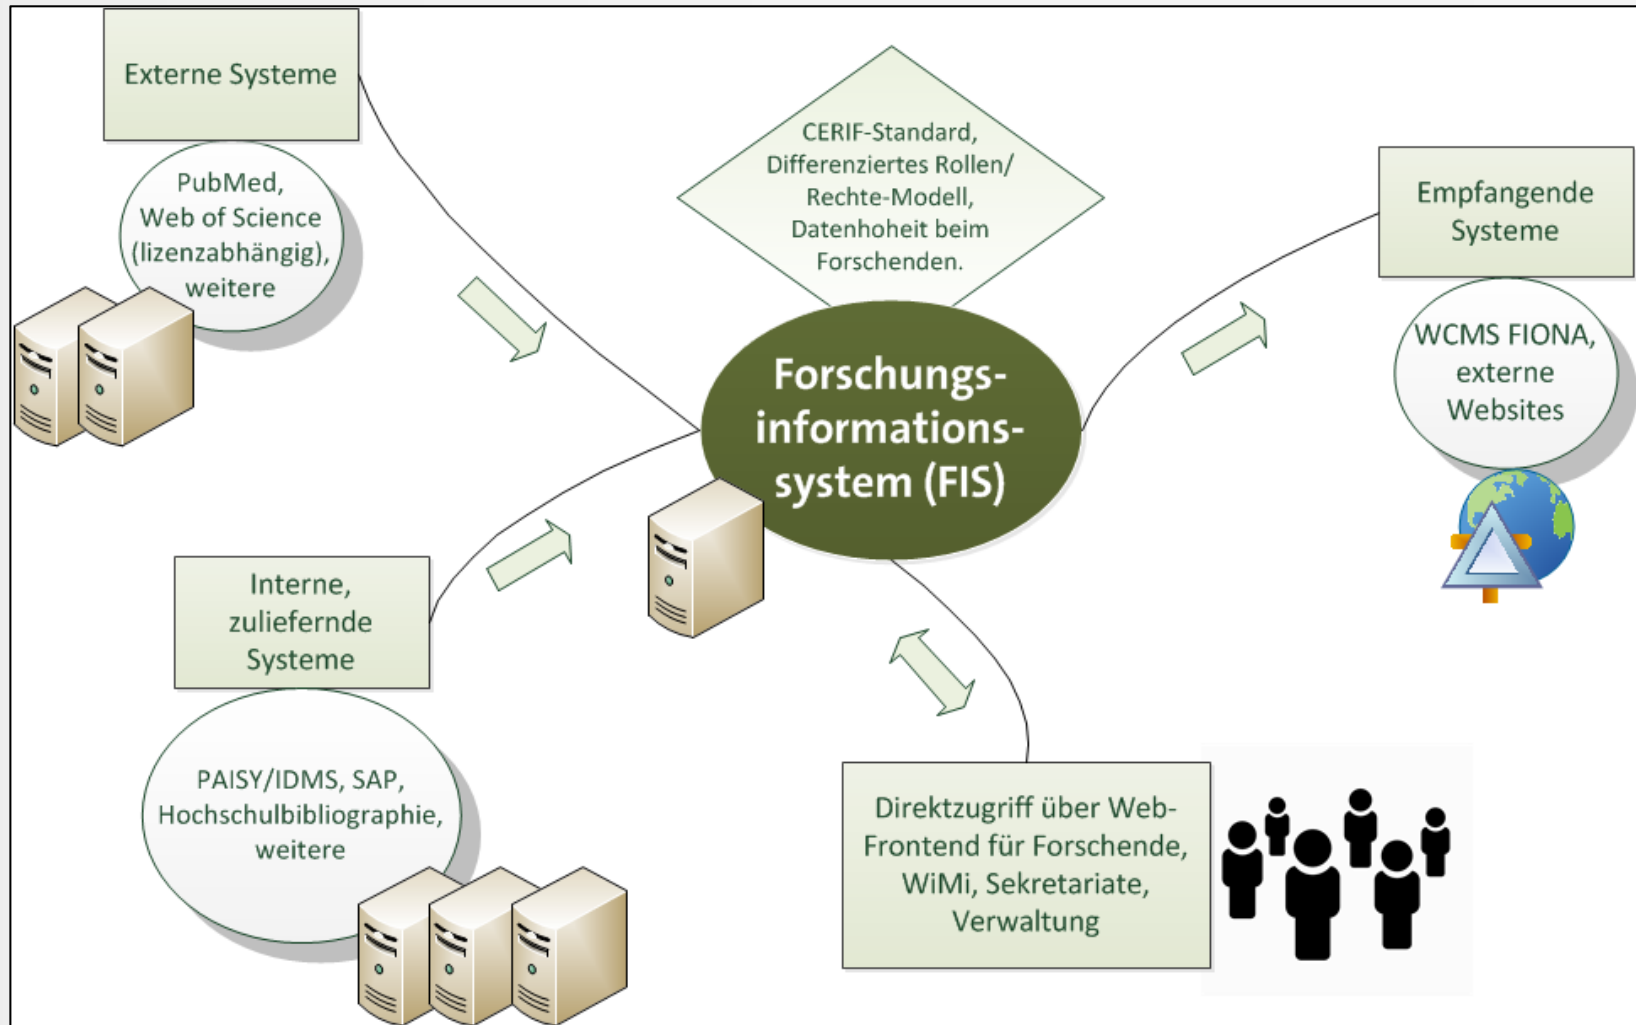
Externe Systeme

PubMed, Web of Science (lizenzabhängig), weitere

CERIF-Standard, Differenziertes Rollen/ Rechte-Modell, Datenhoheit beim Forschenden.

Empfangende Systeme

WCMS FIONA, externe Websites

Forschungs-informations-system (FIS)

Interne, zuliefernde Systeme

PAISY/IDMS, SAP, Hochschulbibliographie, weitere

Direktzugriff über Web-Frontend für Forschende, WiMi, Sekretariate, Verwaltung